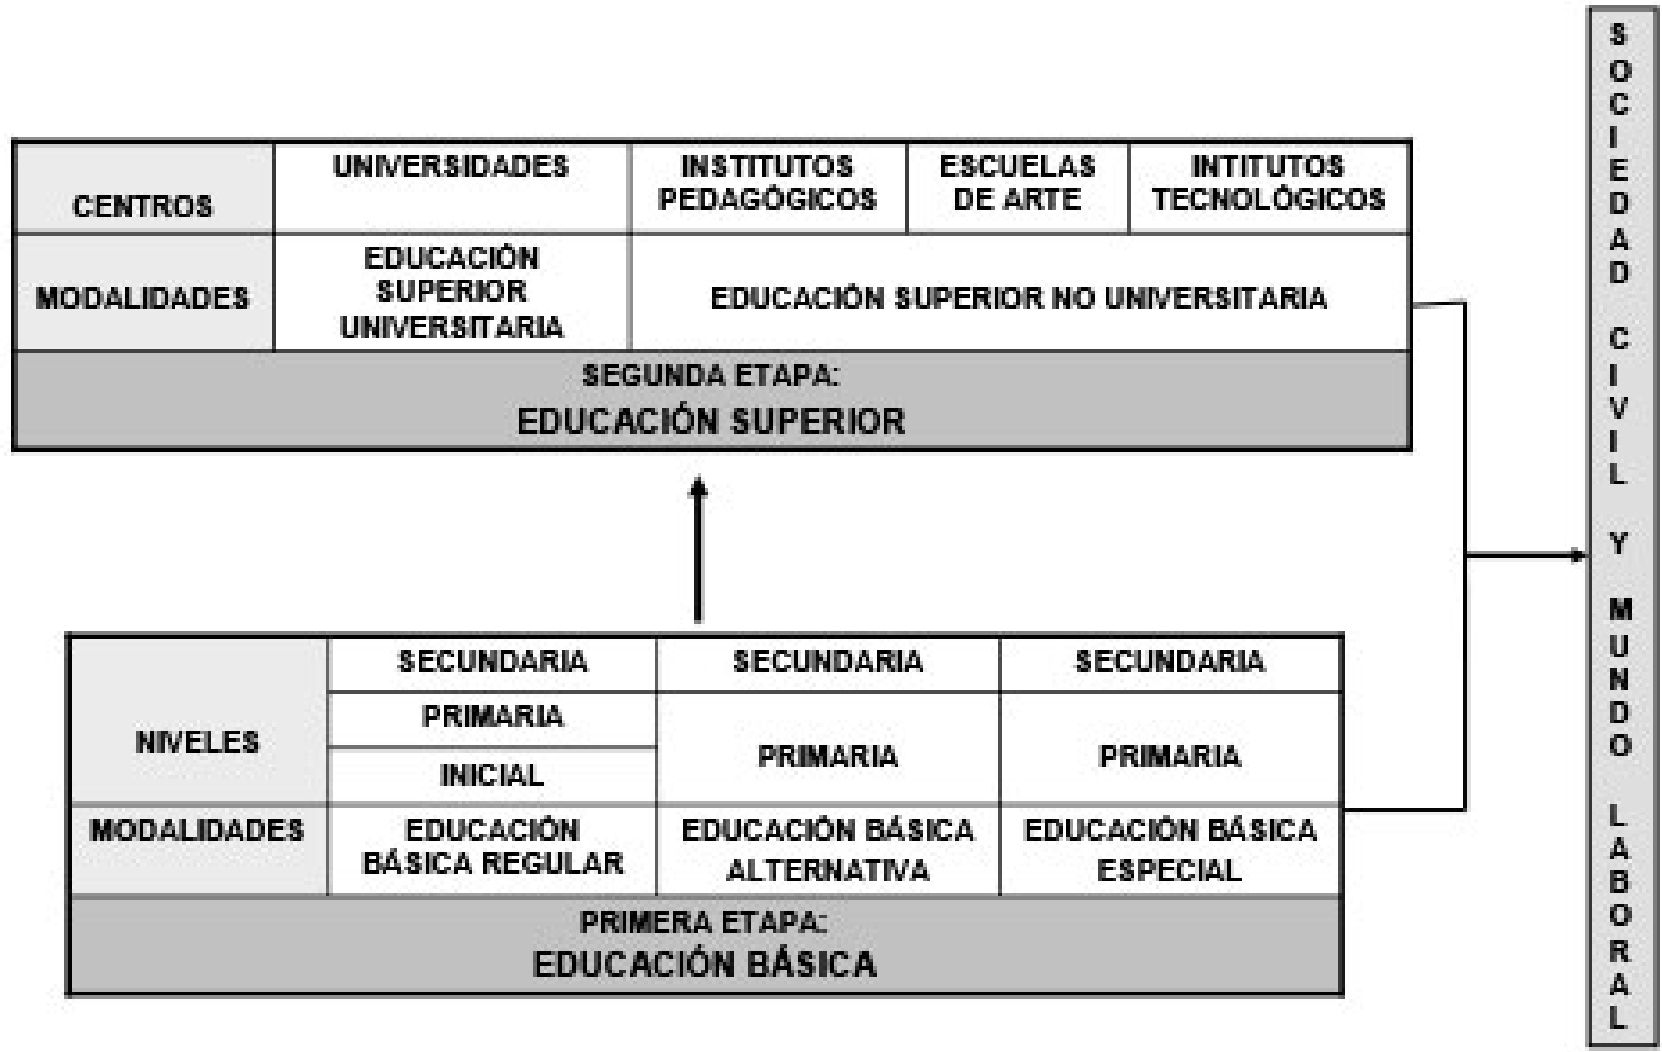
| CENTROS | UNIVERSIDADES | INSTITUTOS PEDAGÓGICOS | ESCUELAS DE ARTE | INTITUTOS TECNOLÓGICOS |
|---|---|---|---|---|
| MODALIDADES | EDUCACIÓN SUPERIOR UNIVERSITARIA | EDUCACIÓN SUPERIOR NO UNIVERSITARIA | | |

SEGUNDA ETAPA:
EDUCACIÓN SUPERIOR

| NIVELES | SECUNDARIA | SECUNDARIA | SECUNDARIA |
|---|---|---|---|
| | PRIMARIA | PRIMARIA | PRIMARIA |
| | INICIAL | | |
| MODALIDADES | EDUCACIÓN BÁSICA REGULAR | EDUCACIÓN BÁSICA ALTERNATIVA | EDUCACIÓN BÁSICA ESPECIAL |

PRIMERA ETAPA:
EDUCACIÓN BÁSICA

SOCIEDAD CIVIL Y MUNDO LABORAL